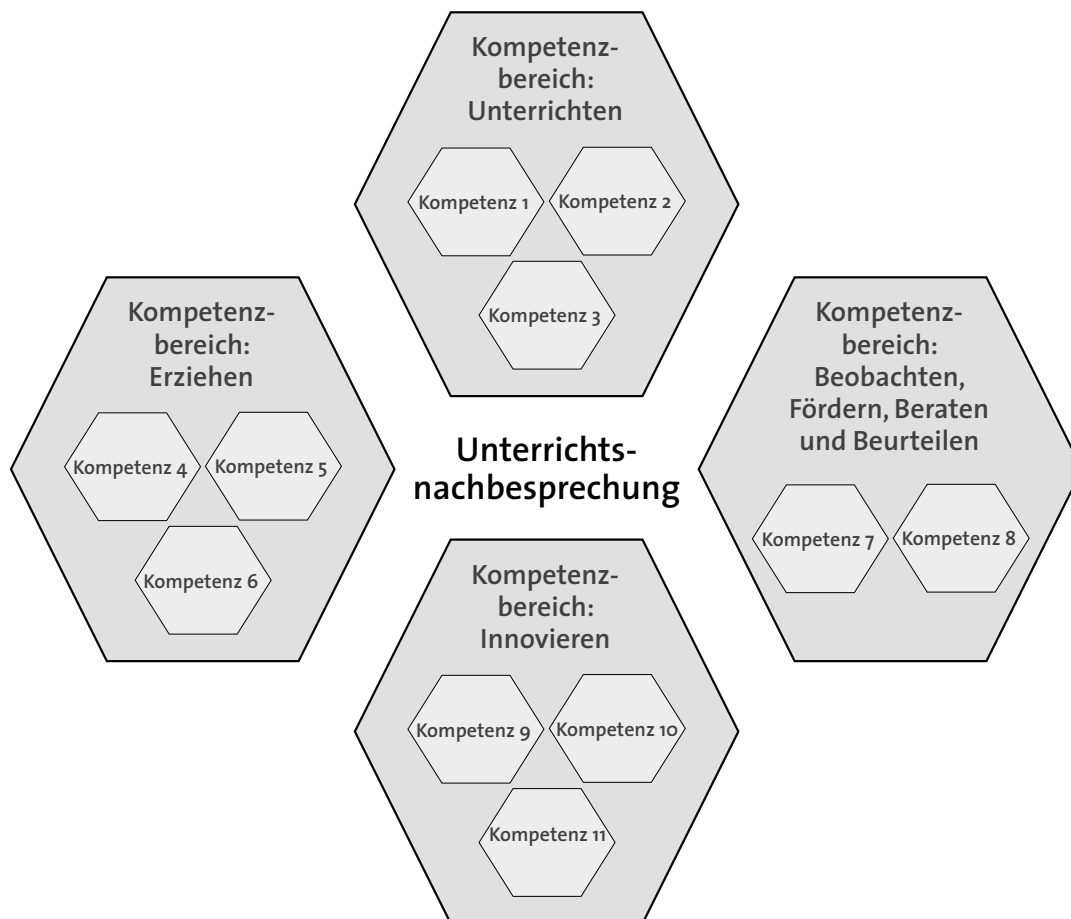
Kompetenzbereich: Unterrichten

Kompetenz 1

Kompetenz 2

Kompetenz 3

Kompetenzbereich: Erziehen

Kompetenz 4

Kompetenz 5

Kompetenz 6

Unterrichtsnachbesprechung

Kompetenzbereich: Beobachten, Fördern, Beraten und Beurteilen

Kompetenz 7

Kompetenz 8

Kompetenzbereich: Innovieren

Kompetenz 9

Kompetenz 10

Kompetenz 11